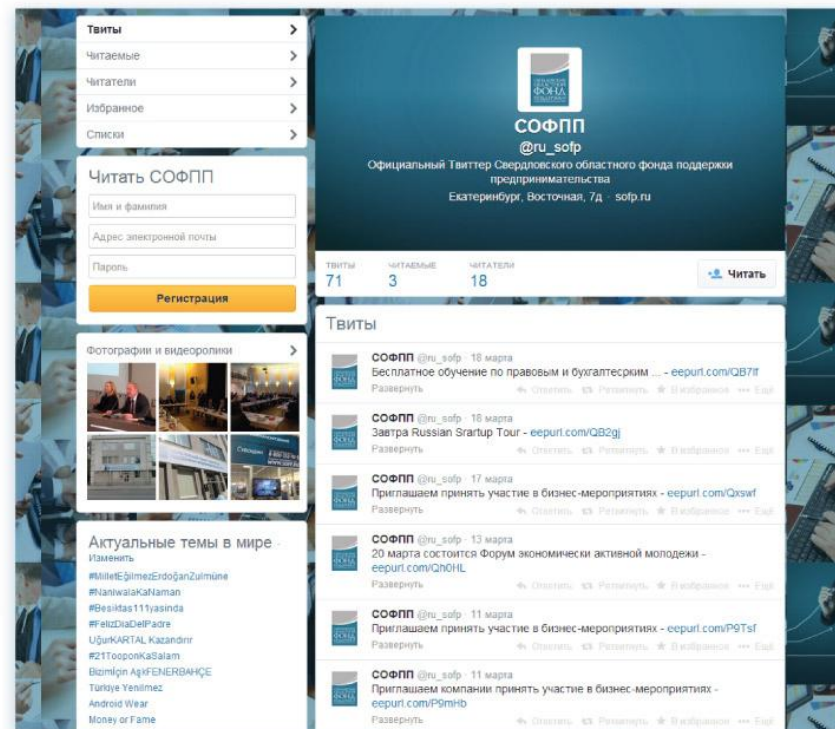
Твиты
Читаемые
Читатели
Избранное
Списки

Читать СОФПП
Имя и фамилия
Адрес электронной почты
Пароль
Регистрация

Фотографии и видеоролики

Актуальные темы в мире · Изменить
#MilletEğilmezErdoğanZulmüne
#NanlwalaKaNaman
#Besiktas111yasinda
#FelizDiaDelPadre
UğurKARTAL Kazandırır
#21TooponKaSalam
BizimliğinAşkFENERBAHÇE
Türkiye Yenilmez
Android Wear
Money or Fame

СОФПП
@ru_sofp
Официальный Твиттер Свердловского областного фонда поддержки предпринимательства
Екатеринбург, Восточная, 7д · sofp.ru

ТВИТЫ 71
ЧИТАЕМЫЕ 3
ЧИТАТЕЛИ 18
Читать

Твиты

СОФПП @ru_sofp · 18 марта
Бесплатное обучение по правовым и бухгалтерским ... - eepurl.com/QB7lf
Развернуть · Ответить · Ретвитнуть · В избранное · Ещё

СОФПП @ru_sofp · 18 марта
Завтра Russian Srartup Tour - eepurl.com/QB2gj
Развернуть · Ответить · Ретвитнуть · В избранное · Ещё

СОФПП @ru_sofp · 17 марта
Приглашаем принять участие в бизнес-мероприятиях - eepurl.com/Qxswf
Развернуть · Ответить · Ретвитнуть · В избранное · Ещё

СОФПП @ru_sofp · 13 марта
20 марта состоится Форум экономически активной молодежи - eepurl.com/Qh0HL
Развернуть · Ответить · Ретвитнуть · В избранное · Ещё

СОФПП @ru_sofp · 11 марта
Приглашаем принять участие в бизнес-мероприятиях - eepurl.com/P9Tsf
Развернуть · Ответить · Ретвитнуть · В избранное · Ещё

СОФПП @ru_sofp · 11 марта
Приглашаем компании принять участие в бизнес-мероприятиях - eepurl.com/P9mHb
Развернуть · Ответить · Ретвитнуть · В избранное · Ещё